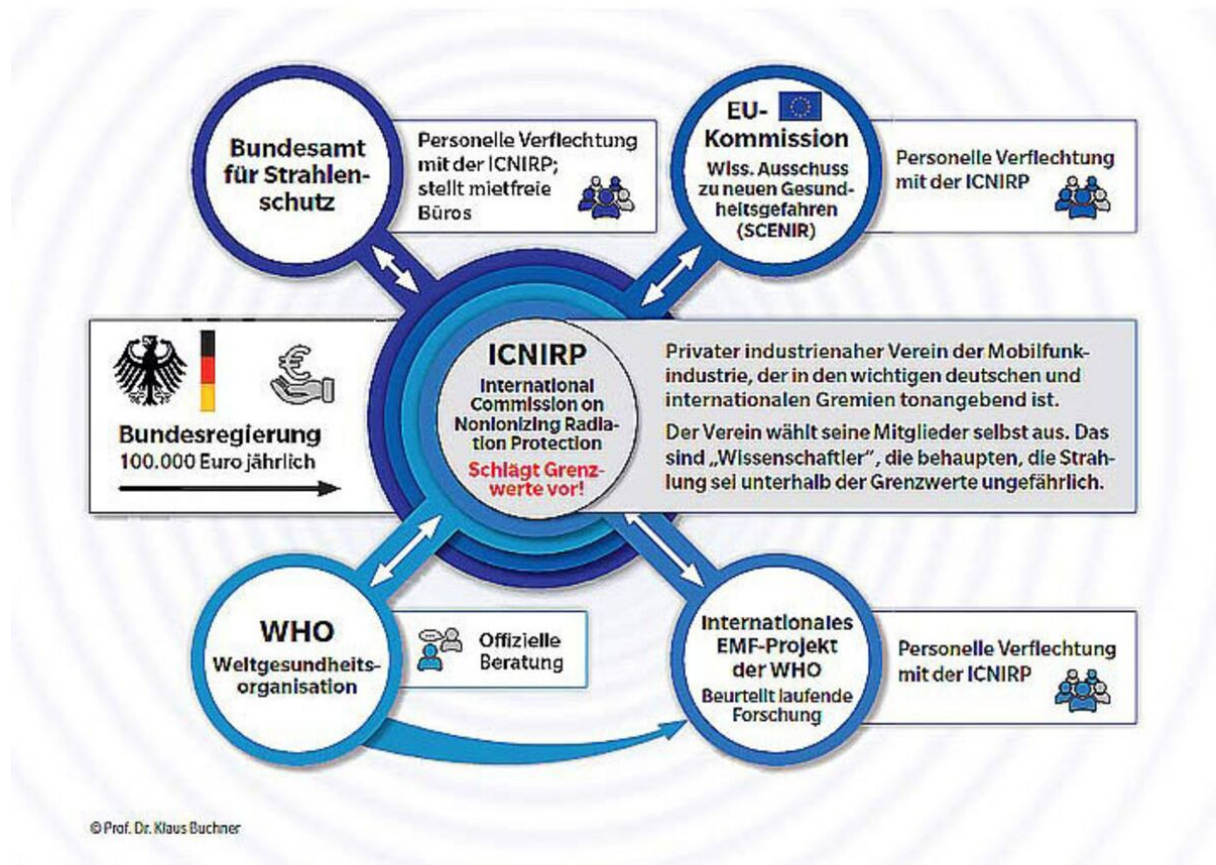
Bundesamt für Strahlenschutz

Personelle Verflechtung mit der ICNIRP; stellt mietfreie Büros

EU-Kommission

Wiss. Ausschuss zu neuen Gesundheitsgefahren (SCENIR)

Personelle Verflechtung mit der ICNIRP

Bundesregierung
100.000 Euro jährlich

ICNIRP
International Commission on Nonionizing Radiation Protection
Schlägt Grenzwerte vor!

Privater industrienaher Verein der Mobilfunkindustrie, der in den wichtigen deutschen und internationalen Gremien tonangebend ist.

Der Verein wählt seine Mitglieder selbst aus. Das sind „Wissenschaftler", die behaupten, die Strahlung sei unterhalb der Grenzwerte ungefährlich.

WHO
Weltgesundheitsorganisation

Offizielle Beratung

Internationales EMF-Projekt der WHO
Beurteilt laufende Forschung

Personelle Verflechtung mit der ICNIRP

© Prof. Dr. Klaus Buchner